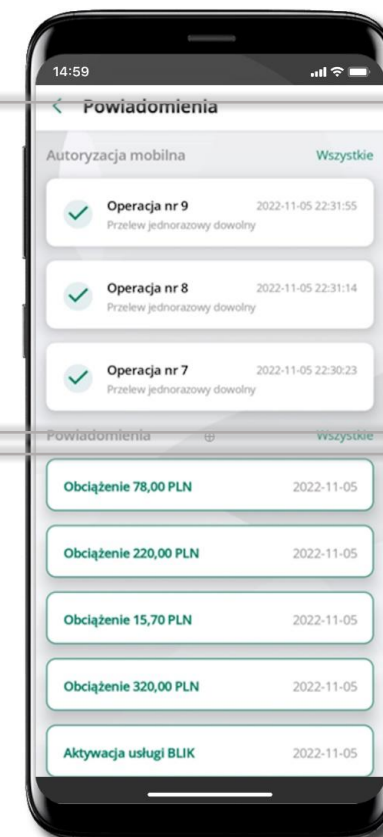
14:59

< Powiadomienia

Autoryzacja mobilna Wszystkie

Operacja nr 9 2022-11-05 22:31:55
Przelew jednorazowy dowolny

Operacja nr 8 2022-11-05 22:31:14
Przelew jednorazowy dowolny

Operacja nr 7 2022-11-05 22:30:23
Przelew jednorazowy dowolny

Powiadomienia Wszystkie

Obciążenie 78,00 PLN 2022-11-05

Obciążenie 220,00 PLN 2022-11-05

Obciążenie 15,70 PLN 2022-11-05

Obciążenie 320,00 PLN 2022-11-05

Aktywacja usługi BLIK 2022-11-05